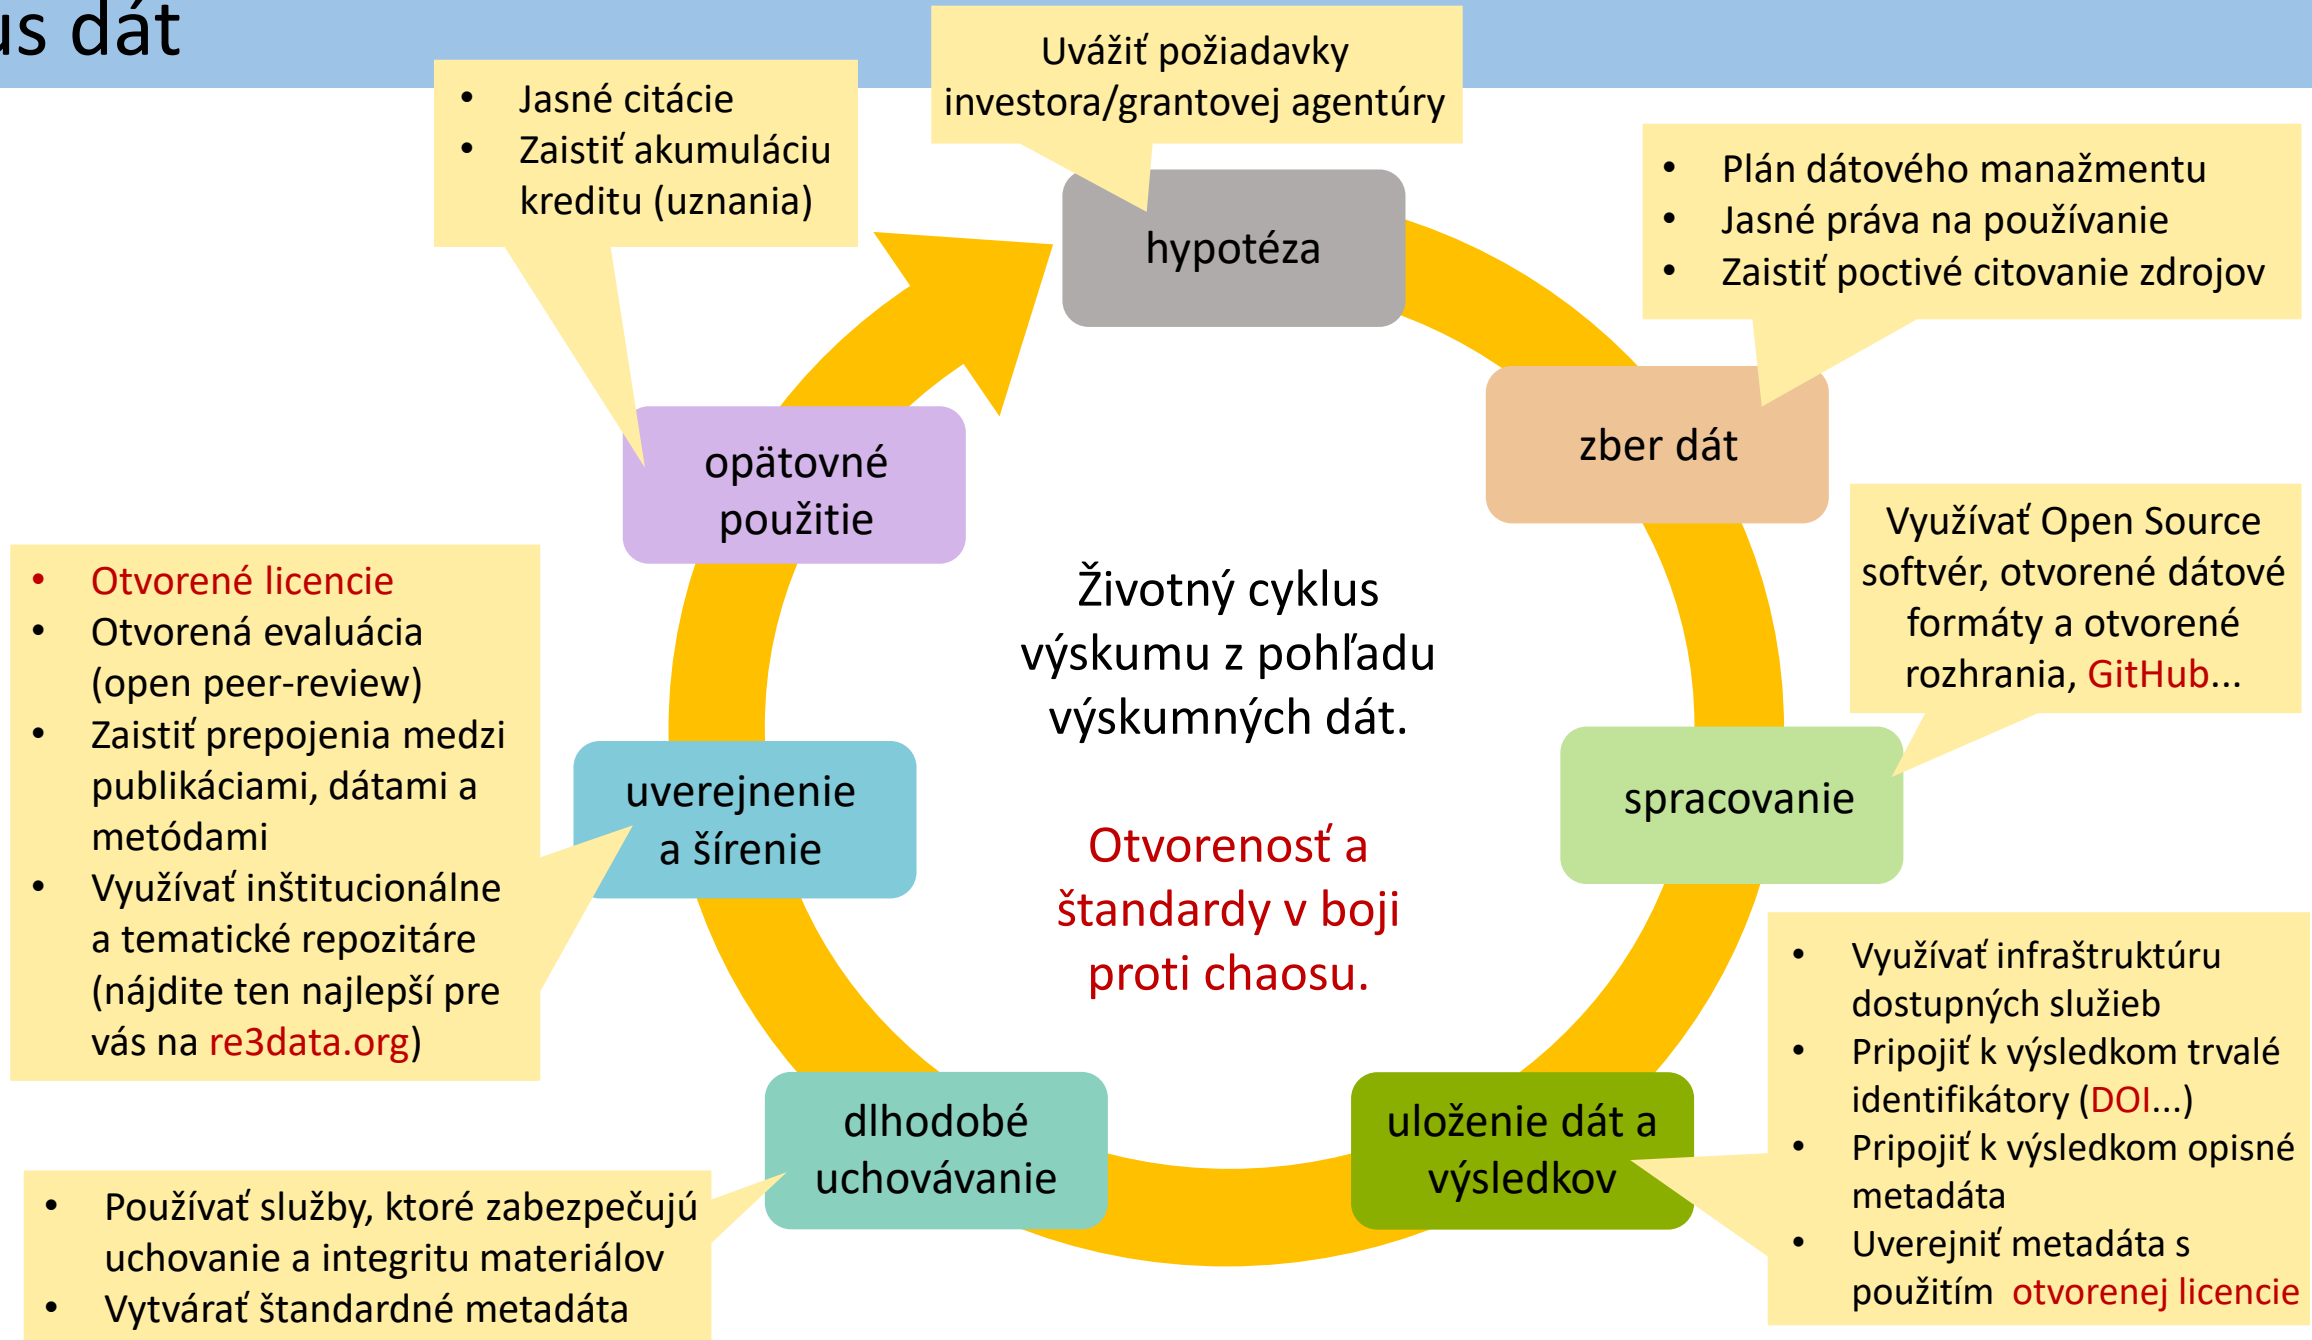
us dát

- Jasné citácie
- Zaistiť akumuláciu kreditu (uznania)

Uvážiť požiadavky investora/grantovej agentúry

- Plán dátového manažmentu
- Jasné práva na používanie
- Zaistiť poctivé citovanie zdrojov

hypotéza

zber dát

opätovné použitie

Využívať Open Source softvér, otvorené dátové formáty a otvorené rozhrania, GitHub...

Životný cyklus výskumu z pohľadu výskumných dát.

Otvorenosť a štandardy v boji proti chaosu.

- Otvorené licencie
- Otvorená evaluácia (open peer-review)
- Zaistiť prepojenia medzi publikáciami, dátami a metódami
- Využívať inštitucionálne a tematické repozitáre (nájdite ten najlepší pre vás na re3data.org)

uverejnenie a šírenie

spracovanie

- Využívať infraštruktúru dostupných služieb
- Pripojiť k výsledkom trvalé identifikátory (DOI...)
- Pripojiť k výsledkom opisné metadáta
- Uverejniť metadáta s použitím otvorenej licencie

dlhodobé uchovávanie

uloženie dát a výsledkov

- Používať služby, ktoré zabezpečujú uchovanie a integritu materiálov
- Vytvárať štandardné metadáta